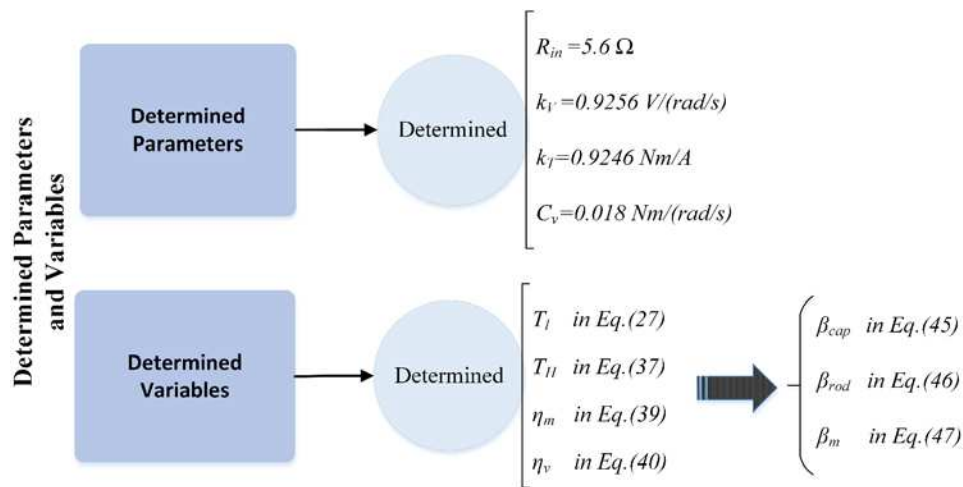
Determined Parameters and Variables

Determined Parameters

Determined

$R_{in}=5.6\ \Omega$

$k_V=0.9256\ V/(rad/s)$

$k_T=0.9246\ Nm/A$

$C_v=0.018\ Nm/(rad/s)$

Determined Variables

Determined

$T_l$ in Eq.(27)

$T_H$ in Eq.(37)

$\eta_m$ in Eq.(39)

$\eta_v$ in Eq.(40)

$\beta_{cap}$ in Eq.(45)

$\beta_{rod}$ in Eq.(46)

$\beta_m$ in Eq.(47)